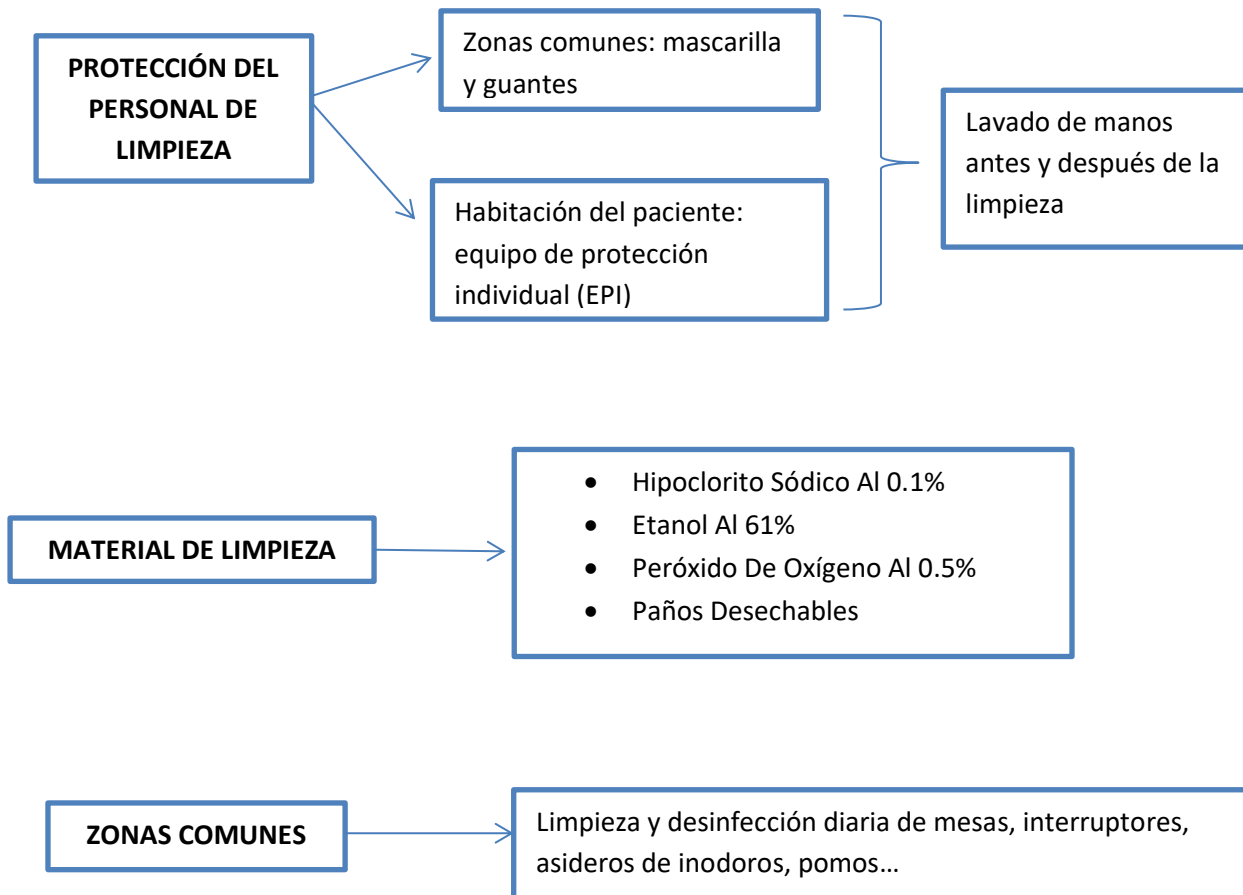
**PROTECCIÓN DEL PERSONAL DE LIMPIEZA**

Zonas comunes: mascarilla y guantes

Habitación del paciente: equipo de protección individual (EPI)

Lavado de manos antes y después de la limpieza

**MATERIAL DE LIMPIEZA**

- Hipoclorito Sódico Al 0.1%
- Etanol Al 61%
- Peróxido De Oxígeno Al 0.5%
- Paños Desechables

**ZONAS COMUNES**

Limpieza y desinfección diaria de mesas, interruptores, asideros de inodoros, pomos…